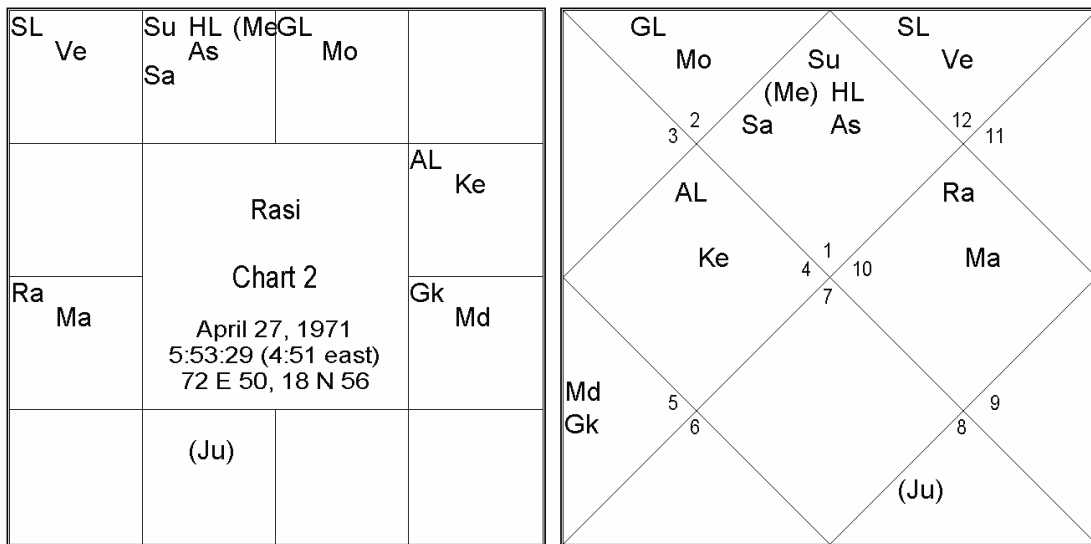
SL Ve

Su HL (Me) As Sa

GL Mo

AL Ke

Rasi

Chart 2

April 27, 1971
5:53:29 (4:51 east)
72 E 50, 18 N 56

Ra Ma

Gk Md

(Ju)

GL Mo

Su (Me) HL Sa As

SL Ve

3 2

12 11

AL

Ra

Ke

4 1 10 7

Ma

Md Gk

5 6

9 8

(Ju)